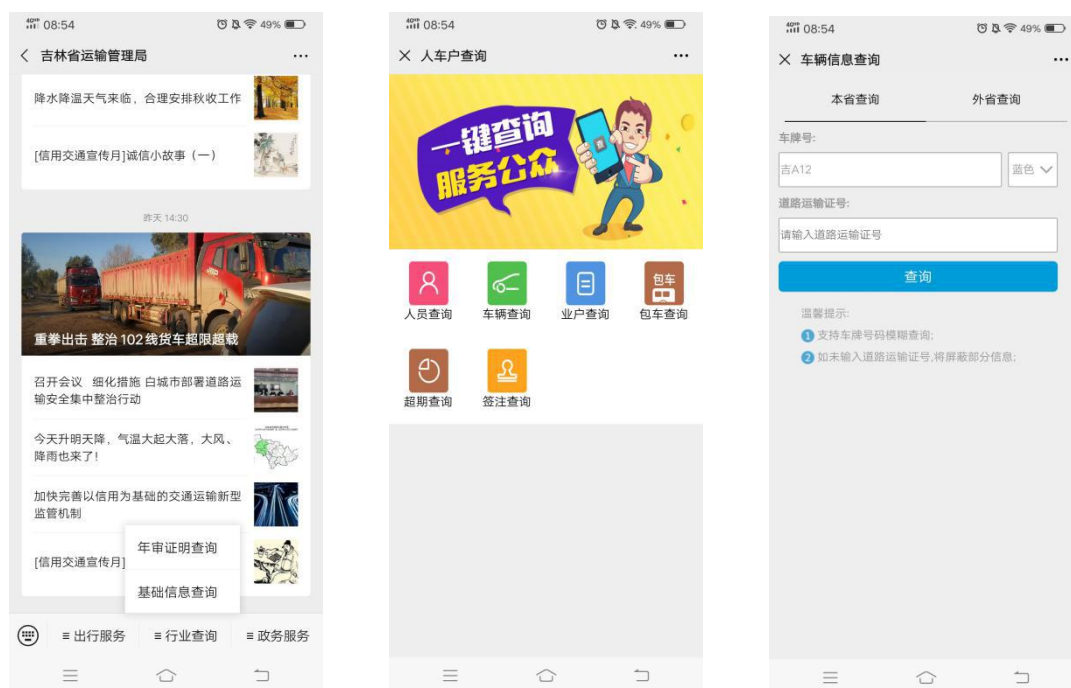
08:54 49%

吉林省运输管理局

降水降温天气来临，合理安排秋收工作

[信用交通宣传月]诚信小故事（一）

昨天 14:30

重拳出击 整治 102 线货车超限超载

召开会议 细化措施 白城市部署道路运输安全集中整治行动

今天升明天降，气温大起大落，大风、降雨也来了！

加快完善以信用为基础的交通运输新型监管机制

[信用交通宣传月]

年审证明查询

基础信息查询

≡ 出行服务 ≡ 行业查询 ≡ 政务服务

08:54 49%

× 人车户查询

一键查询 服务公众

人员查询 车辆查询 业户查询 包车 包车查询

超期查询 签注查询

08:54 49%

× 车辆信息查询

本省查询 外省查询

车牌号:

吉A12 蓝色

道路运输证号:

请输入道路运输证号

查询

温馨提示:

1 支持车牌号码模糊查询;

2 如未输入道路运输证号,将屏蔽部分信息;